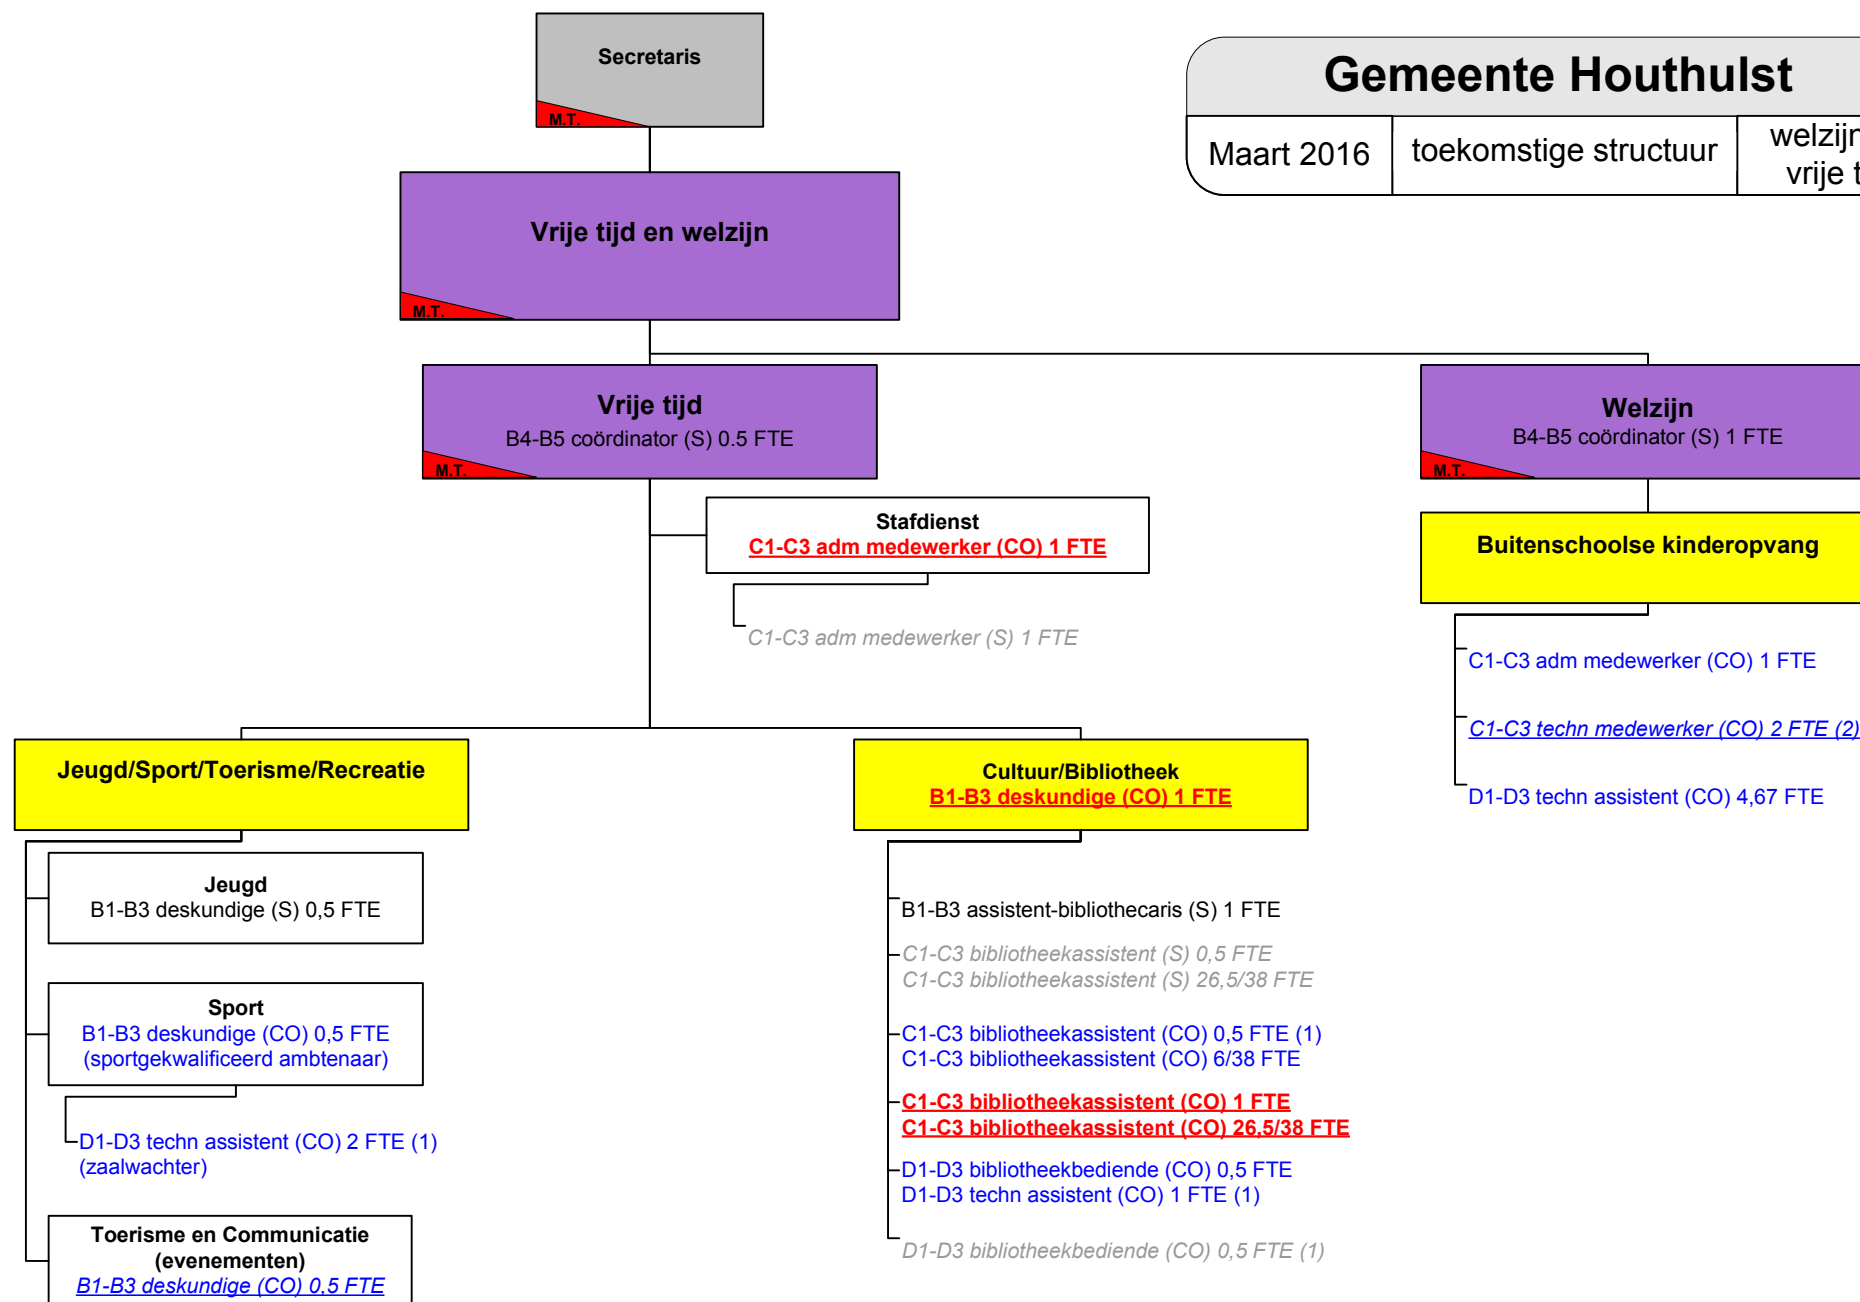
Secretaris
M.T.

Gemeente Houthulst

| Maart 2016 | toekomstige structuur | welzijn vrije t |

Vrije tijd en welzijn
M.T.

Vrije tijd
B4-B5 coördinator (S) 0.5 FTE
M.T.

Welzijn
B4-B5 coördinator (S) 1 FTE
M.T.

Stafdienst
C1-C3 adm medewerker (CO) 1 FTE

C1-C3 adm medewerker (S) 1 FTE

Buitenschoolse kinderopvang

C1-C3 adm medewerker (CO) 1 FTE

C1-C3 techn medewerker (CO) 2 FTE (2)

D1-D3 techn assistent (CO) 4,67 FTE

Jeugd/Sport/Toerisme/Recreatie

Cultuur/Bibliotheek
B1-B3 deskundige (CO) 1 FTE

Jeugd
B1-B3 deskundige (S) 0,5 FTE

B1-B3 assistent-bibliothecaris (S) 1 FTE

C1-C3 bibliotheekassistent (S) 0,5 FTE
C1-C3 bibliotheekassistent (S) 26,5/38 FTE

Sport
B1-B3 deskundige (CO) 0,5 FTE
(sportgekwalificeerd ambtenaar)

C1-C3 bibliotheekassistent (CO) 0,5 FTE (1)
C1-C3 bibliotheekassistent (CO) 6/38 FTE

C1-C3 bibliotheekassistent (CO) 1 FTE
C1-C3 bibliotheekassistent (CO) 26,5/38 FTE

D1-D3 techn assistent (CO) 2 FTE (1)
(zaalwachter)

D1-D3 bibliotheekbediende (CO) 0,5 FTE
D1-D3 techn assistent (CO) 1 FTE (1)

Toerisme en Communicatie
(evenementen)
B1-B3 deskundige (CO) 0,5 FTE

D1-D3 bibliotheekbediende (CO) 0,5 FTE (1)